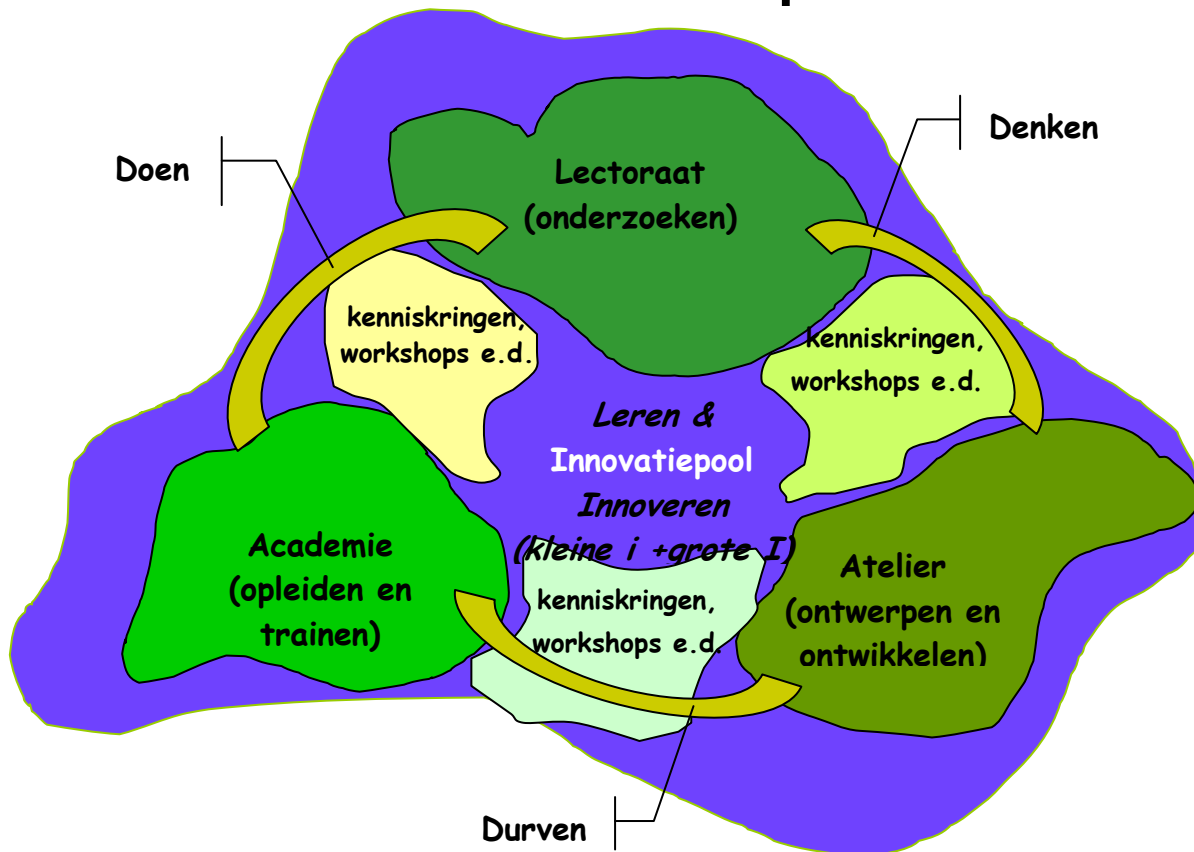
Doen

Denken

Lectoraat (onderzoeken)

kenniskringen, workshops e.d.

kenniskringen, workshops e.d.

Leren & Innovatiepool Innoveren (kleine i +grote I)

Academie (opleiden en trainen)

kenniskringen, workshops e.d.

Atelier (ontwerpen en ontwikkelen)

Durven